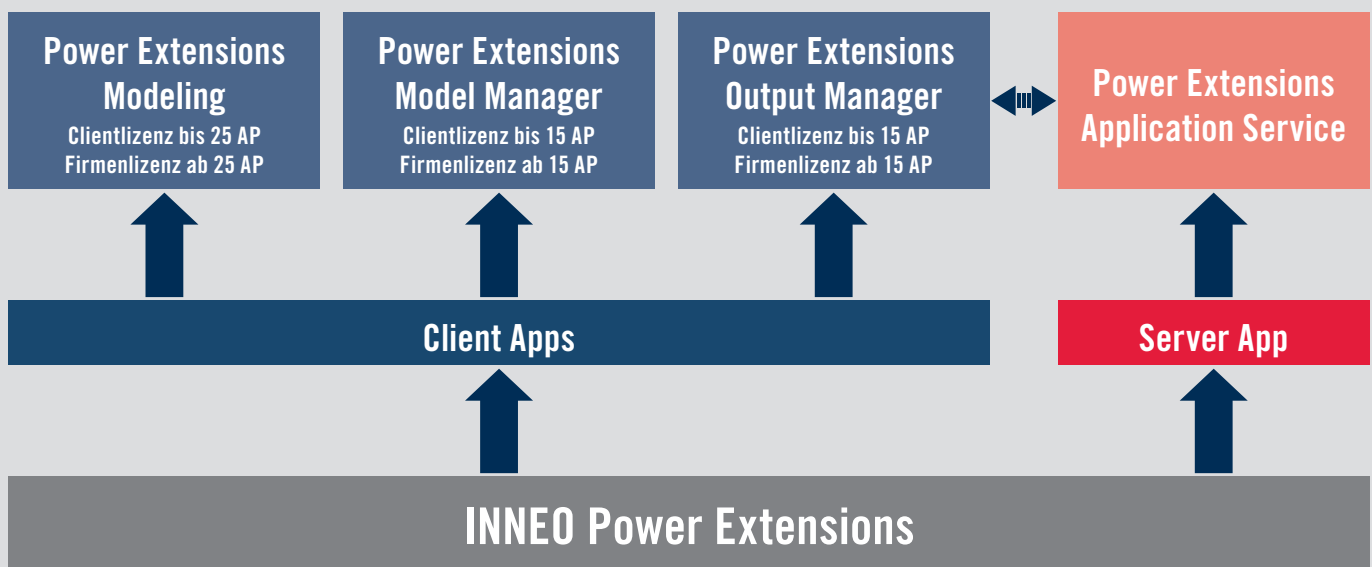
Power Extensions Modeling
Clientlizenz bis 25 AP
Firmenlizenz ab 25 AP

Power Extensions Model Manager
Clientlizenz bis 15 AP
Firmenlizenz ab 15 AP

Power Extensions Output Manager
Clientlizenz bis 15 AP
Firmenlizenz ab 15 AP

Power Extensions Application Service

Client Apps

Server App

INNEO Power Extensions